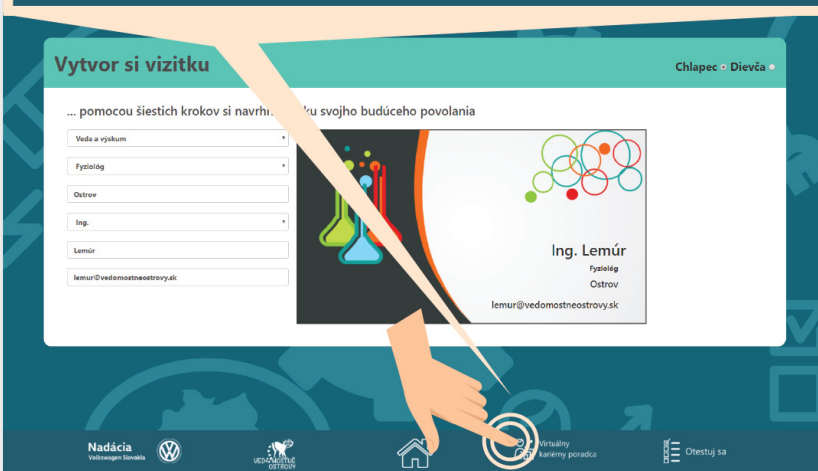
Vytvor si vizitku

Chlapec Dievča

... pomocou šiestich krokov si navrhni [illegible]ku svojho budúceho povolania

Veda a výskum

Fyziológ

Ostrov

Ing.

Lemúr

lemur@vedomostneostrovy.sk

Ing. Lemúr

Fyziológ

Ostrov

lemur@vedomostneostrovy.sk

Nadácia
Volkswagen Slovakia

VEDOMOSTNÉ OSTROVY

Virtuálny kariérny poradca

Otestuj sa